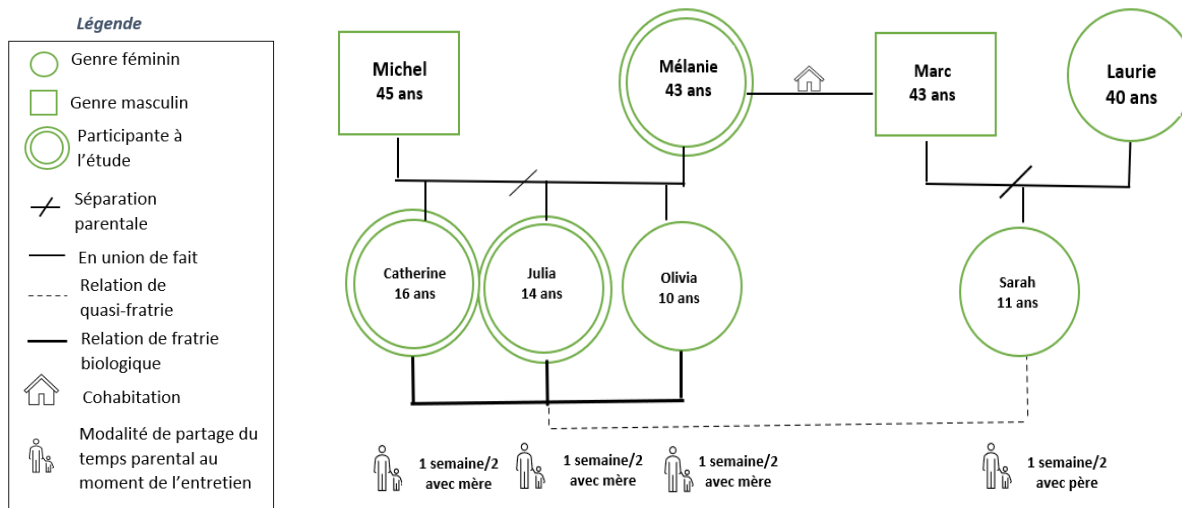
Légende

Genre féminin

Genre masculin

Participante à l'étude

Séparation parentale

En union de fait

Relation de quasi-fratrie

Relation de fratrie biologique

Cohabitation

Modalité de partage du temps parental au moment de l'entretien

Michel
45 ans

Mélanie
43 ans

Marc
43 ans

Laurie
40 ans

Catherine
16 ans

Julia
14 ans

Olivia
10 ans

Sarah
11 ans

1 semaine/2 avec mère

1 semaine/2 avec mère

1 semaine/2 avec mère

1 semaine/2 avec père